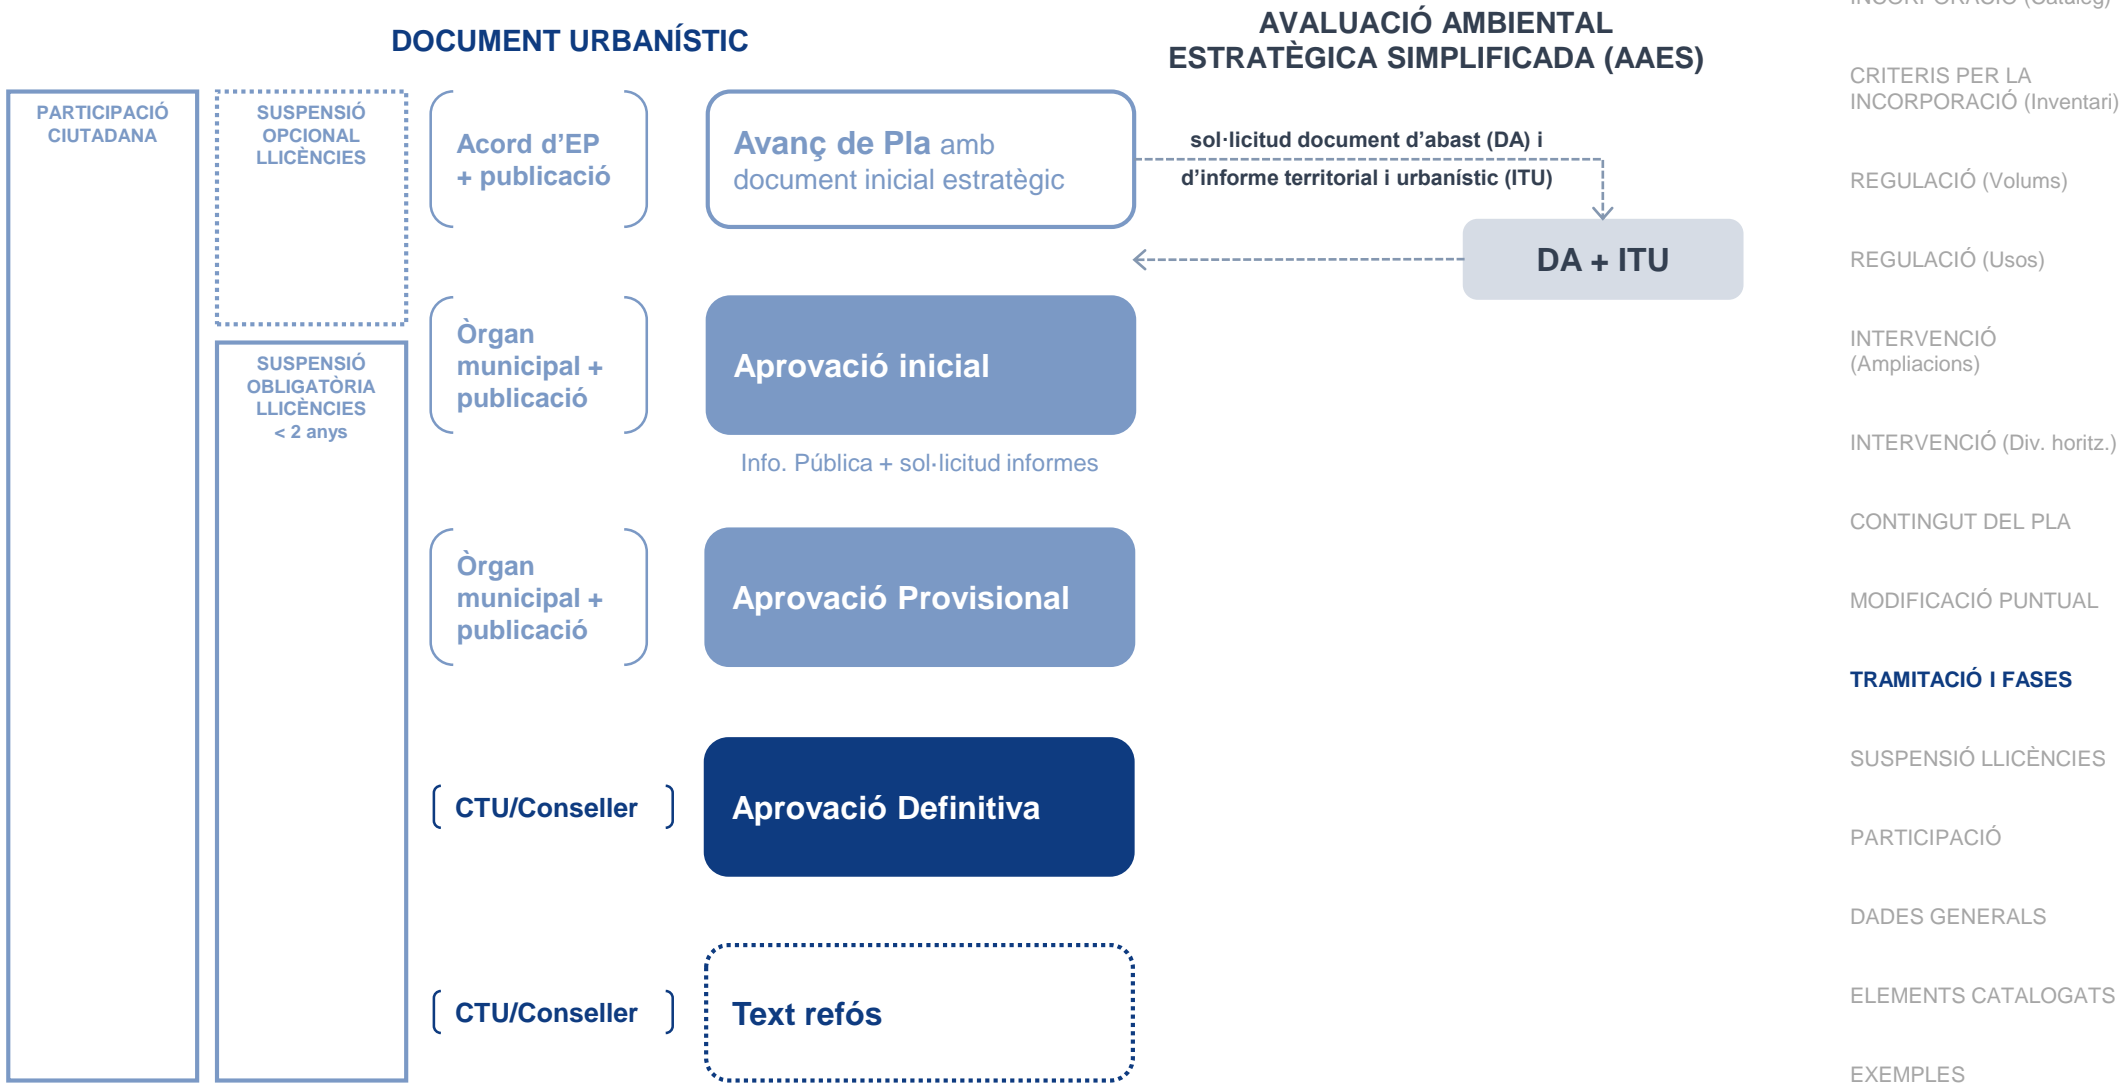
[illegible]

DOCUMENT URBANÍSTIC

AVALUACIÓ AMBIENTAL ESTRATÈGICA SIMPLIFICADA (AAES)

CRITERIS PER LA INCORPORACIÓ (Inventari)

PARTICIPACIÓ CIUTADANA

SUSPENSIÓ OPCIONAL LLICÈNCIES

Acord d'EP + publicació

Avanç de Pla amb document inicial estratègic

sol·licitud document d'abast (DA) i d'informe territorial i urbanístic (ITU)

REGULACIÓ (Volums)

DA + ITU

REGULACIÓ (Usos)

SUSPENSIÓ OBLIGATÒRIA LLICÈNCIES < 2 anys

Òrgan municipal + publicació

Aprovació inicial

INTERVENCIÓ (Ampliacions)

Info. Pública + sol·licitud informes

INTERVENCIÓ (Div. horitz.)

CONTINGUT DEL PLA

Òrgan municipal + publicació

Aprovació Provisional

MODIFICACIÓ PUNTUAL

TRAMITACIÓ I FASES

SUSPENSIÓ LLICÈNCIES

CTU/Conseller

Aprovació Definitiva

PARTICIPACIÓ

DADES GENERALS

ELEMENTS CATALOGATS

CTU/Conseller

Text refós

EXEMPLES